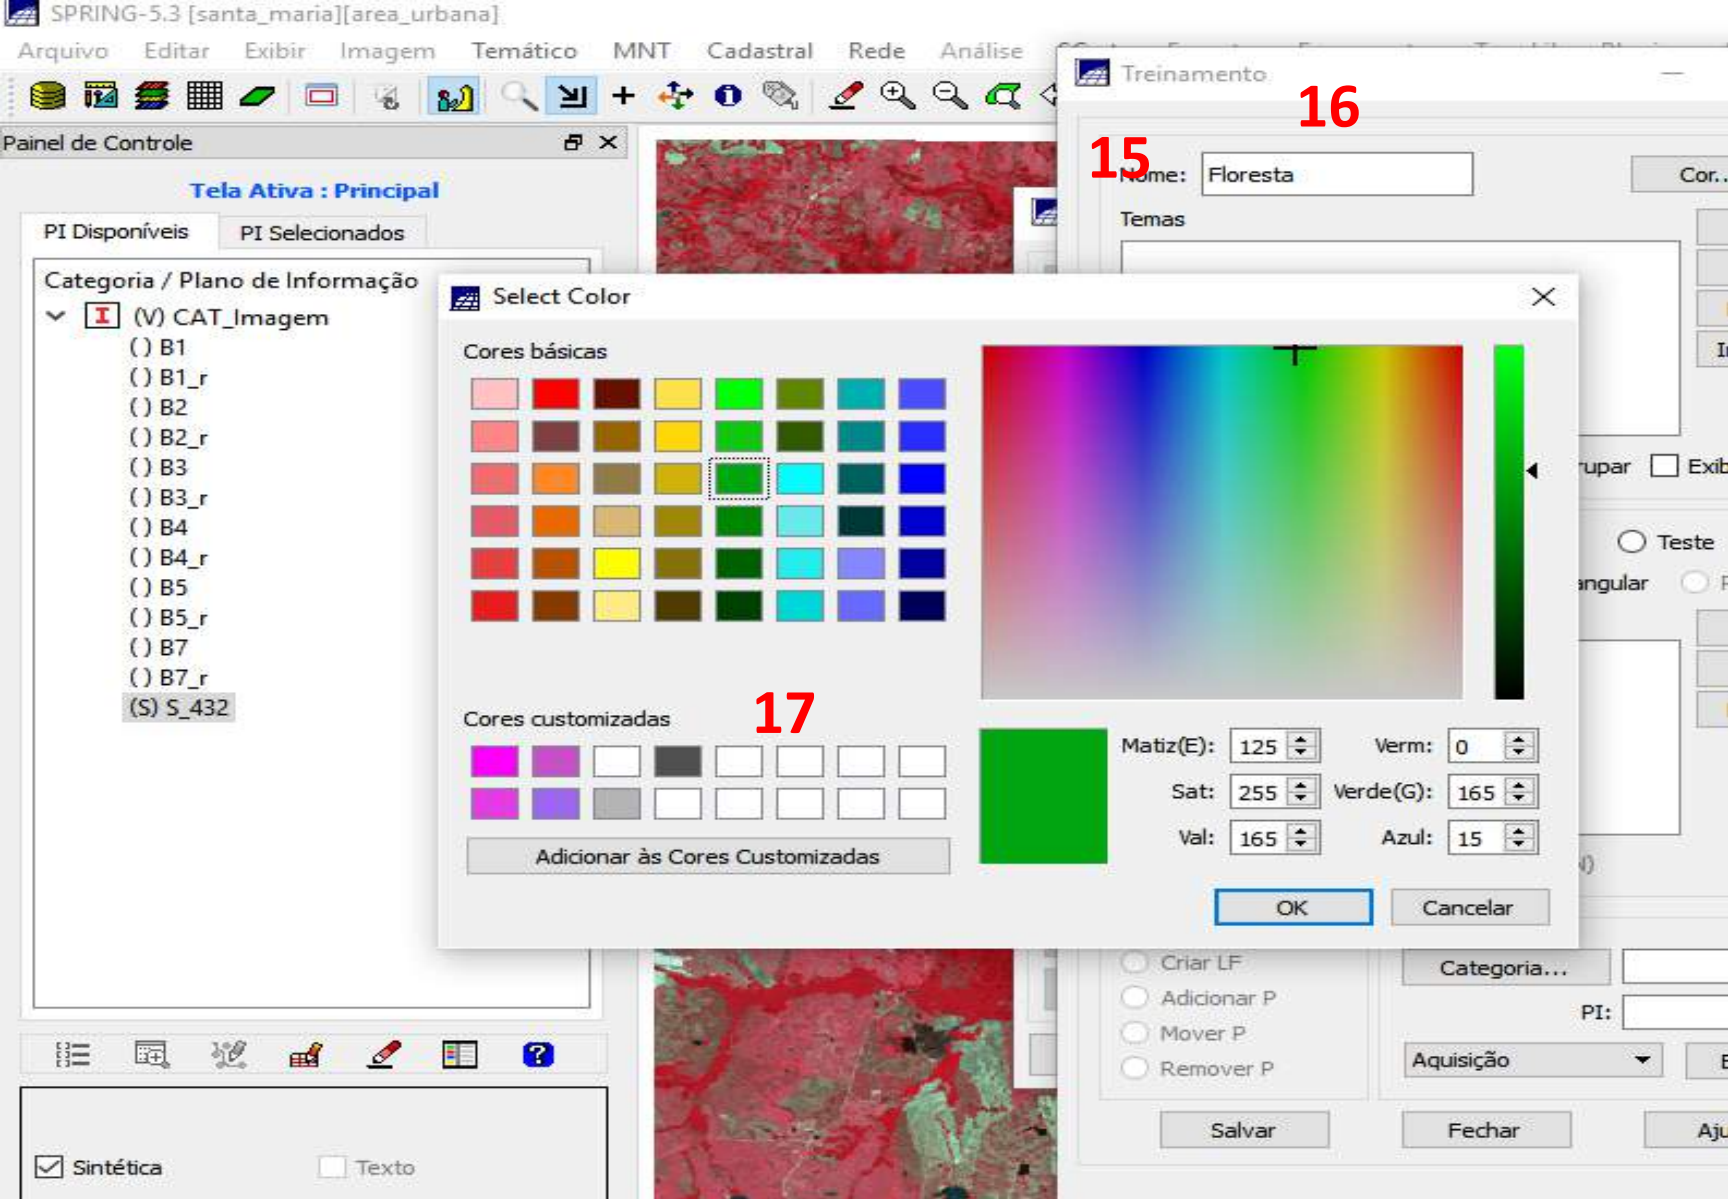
SPRING-5.3 [santa_maria][area_urbana]

Arquivo Editar Exibir Imagem Temático MNT Cadastral Rede Análise

Painel de Controle

Tela Ativa : Principal

PI Disponíveis PI Selecionados

Categoria / Plano de Informação

(V) CAT_Imagem
() B1
() B1_r
() B2
() B2_r
() B3
() B3_r
() B4
() B4_r
() B5
() B5_r
() B7
() B7_r
(S) S_432

Sintética Texto

Treinamento

16

15

Nome: Floresta

Cor...

Temas

rupar Exib

Teste

angular

Select Color

Cores básicas

Cores customizadas

17

Adicionar às Cores Customizadas

Matiz(E): 125 Verm: 0
Sat: 255 Verde(G): 165
Val: 165 Azul: 15

OK Cancelar

Criar LF
Adicionar P
Mover P
Remover P

Categoria...

PI:

Aquisição

Salvar Fechar Aju